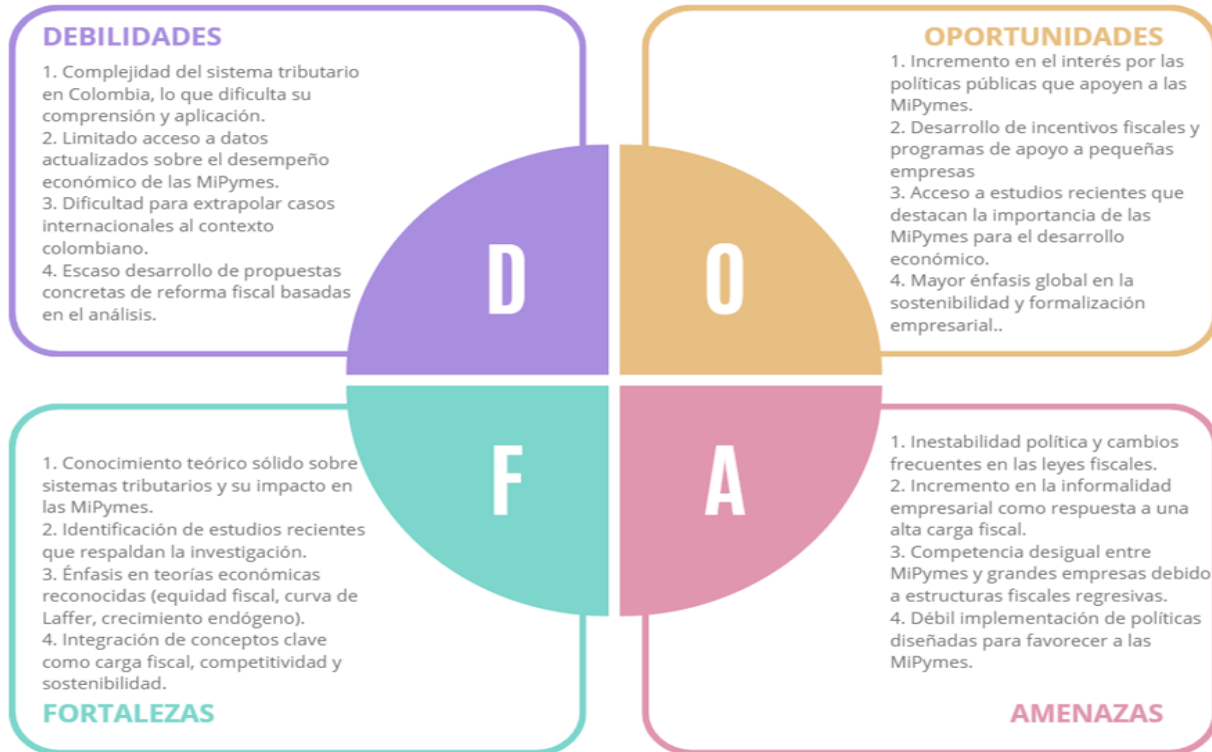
DEBILIDADES

1. Complejidad del sistema tributario en Colombia, lo que dificulta su comprensión y aplicación.
2. Limitado acceso a datos actualizados sobre el desempeño económico de las MiPymes.
3. Dificultad para extrapolar casos internacionales al contexto colombiano.
4. Escaso desarrollo de propuestas concretas de reforma fiscal basadas en el análisis.

OPORTUNIDADES

1. Incremento en el interés por las políticas públicas que apoyen a las MiPymes.
2. Desarrollo de incentivos fiscales y programas de apoyo a pequeñas empresas
3. Acceso a estudios recientes que destacan la importancia de las MiPymes para el desarrollo económico.
4. Mayor énfasis global en la sostenibilidad y formalización empresarial..

D

O

F

A

1. Conocimiento teórico sólido sobre sistemas tributarios y su impacto en las MiPymes.
2. Identificación de estudios recientes que respaldan la investigación.
3. Énfasis en teorías económicas reconocidas (equidad fiscal, curva de Laffer, crecimiento endógeno).
4. Integración de conceptos clave como carga fiscal, competitividad y sostenibilidad.

FORTALEZAS

1. Inestabilidad política y cambios frecuentes en las leyes fiscales.
2. Incremento en la informalidad empresarial como respuesta a una alta carga fiscal.
3. Competencia desigual entre MiPymes y grandes empresas debido a estructuras fiscales regresivas.
4. Débil implementación de políticas diseñadas para favorecer a las MiPymes.

AMENAZAS